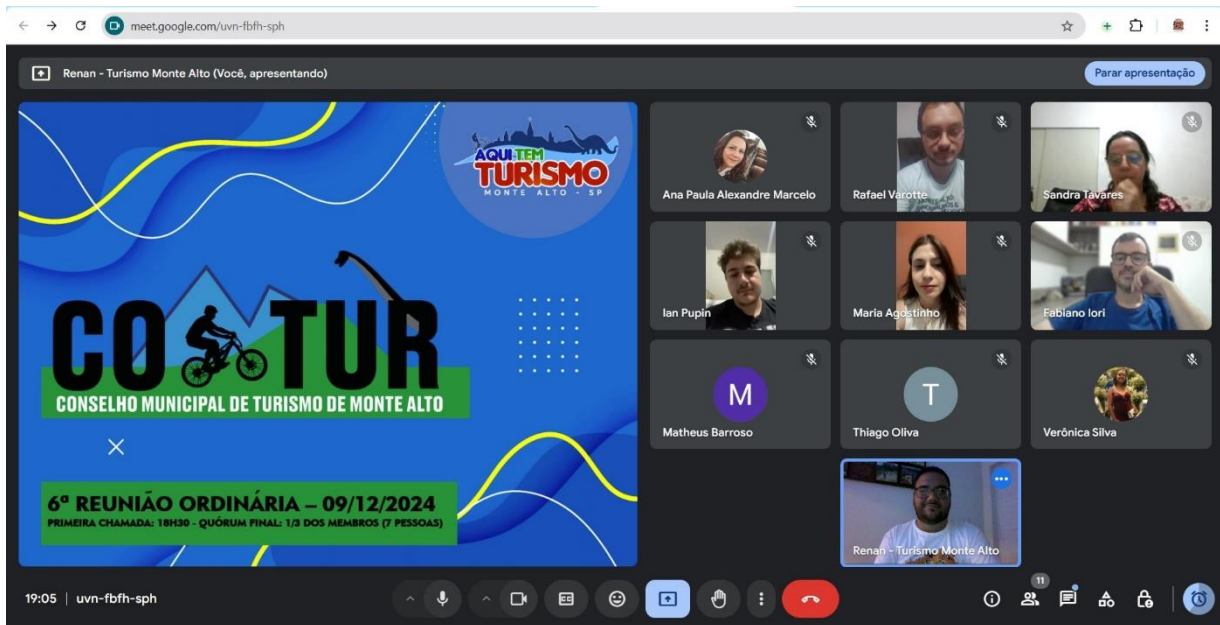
meet.google.com/uvn-fbfh-sph

Renan - Turismo Monte Alto (Você, apresentando)

Parar apresentação

AQUI TEM TURISMO
MONTE ALTO - SP

COMTUR
CONSELHO MUNICIPAL DE TURISMO DE MONTE ALTO

6ª REUNIÃO ORDINÁRIA – 09/12/2024
PRIMEIRA CHAMADA: 18H30 - QUÓRUM FINAL: 1/3 DOS MEMBROS (7 PESSOAS)

Ana Paula Alexandre Marcelo

Rafael Varotte

Sandra Tavares

Ian Pupin

Maria Agostinho

Fabiano Iori

M
Matheus Barroso

T
Thiago Oliva

Verônica Silva

Renan - Turismo Monte Alto

19:05 | uvn-fbfh-sph

11